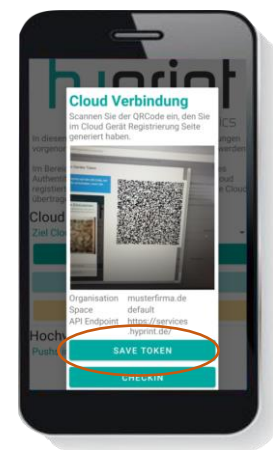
Cloud Verbindung

Scannen Sie der QRCode ein, den Sie im Cloud Gerät Registrierung Seite generiert haben.

Organisation musterfirma.de
Space default
API Endpoint https://services.hyprint.de/

SAVE TOKEN

CHECKIN

Cloud

Hochy

Push